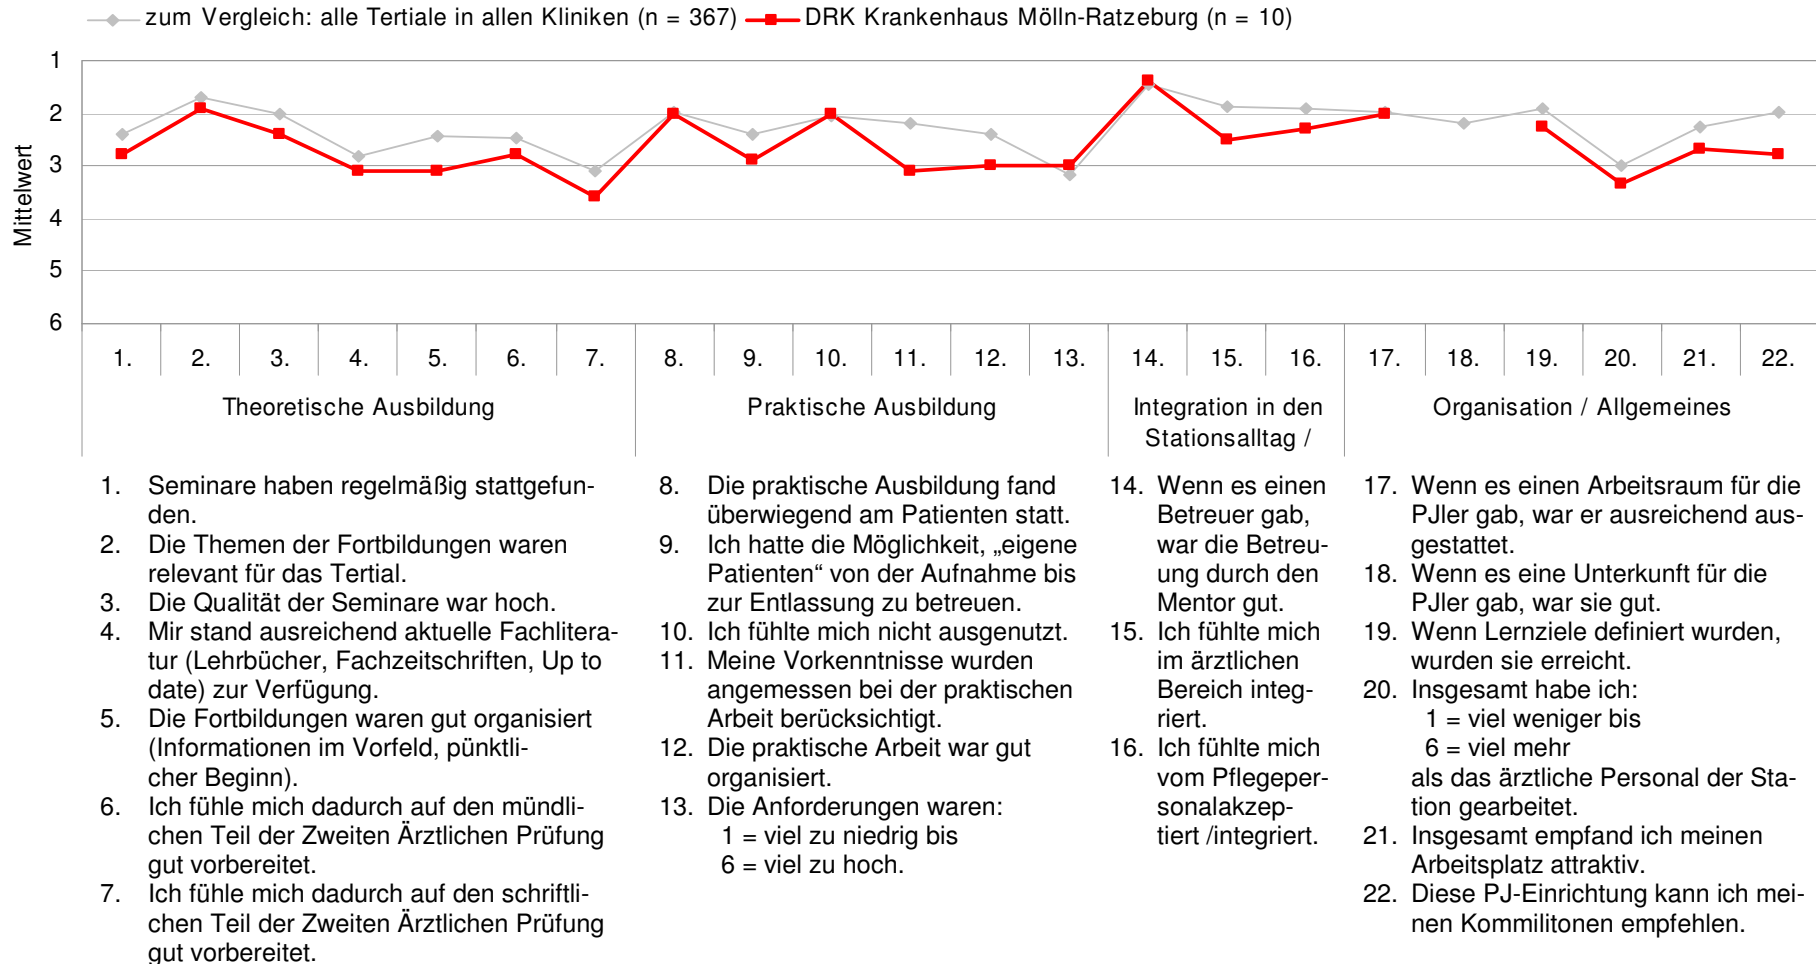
zum Vergleich: alle Tertiale in allen Kliniken (n = 367) DRK Krankenhaus Mölln-Ratzeburg (n = 10)

Mittelwert

1
2
3
4
5
6

1. 2. 3. 4. 5. 6. 7. 8. 9. 10. 11. 12. 13. 14. 15. 16. 17. 18. 19. 20. 21. 22.

Theoretische Ausbildung

Praktische Ausbildung

Integration in den Stationsalltag /

Organisation / Allgemeines

1. Seminare haben regelmäßig stattgefunden.
2. Die Themen der Fortbildungen waren relevant für das Tertial.
3. Die Qualität der Seminare war hoch.
4. Mir stand ausreichend aktuelle Fachliteratur (Lehrbücher, Fachzeitschriften, Up to date) zur Verfügung.
5. Die Fortbildungen waren gut organisiert (Informationen im Vorfeld, pünktlicher Beginn).
6. Ich fühle mich dadurch auf den mündlichen Teil der Zweiten Ärztlichen Prüfung gut vorbereitet.
7. Ich fühle mich dadurch auf den schriftlichen Teil der Zweiten Ärztlichen Prüfung gut vorbereitet.

8. Die praktische Ausbildung fand überwiegend am Patienten statt.
9. Ich hatte die Möglichkeit, „eigene Patienten“ von der Aufnahme bis zur Entlassung zu betreuen.
10. Ich fühlte mich nicht ausgenutzt.
11. Meine Vorkenntnisse wurden angemessen bei der praktischen Arbeit berücksichtigt.
12. Die praktische Arbeit war gut organisiert.
13. Die Anforderungen waren:
1 = viel zu niedrig bis
6 = viel zu hoch.

14. Wenn es einen Betreuer gab, war die Betreuung durch den Mentor gut.
15. Ich fühlte mich im ärztlichen Bereich integriert.
16. Ich fühlte mich vom Pflegepersonalakzeptiert /integriert.

17. Wenn es einen Arbeitsraum für die PJler gab, war er ausreichend ausgestattet.
18. Wenn es eine Unterkunft für die PJler gab, war sie gut.
19. Wenn Lernziele definiert wurden, wurden sie erreicht.
20. Insgesamt habe ich:
1 = viel weniger bis
6 = viel mehr
als das ärztliche Personal der Station gearbeitet.
21. Insgesamt empfand ich meinen Arbeitsplatz attraktiv.
22. Diese PJ-Einrichtung kann ich meinen Kommilitonen empfehlen.